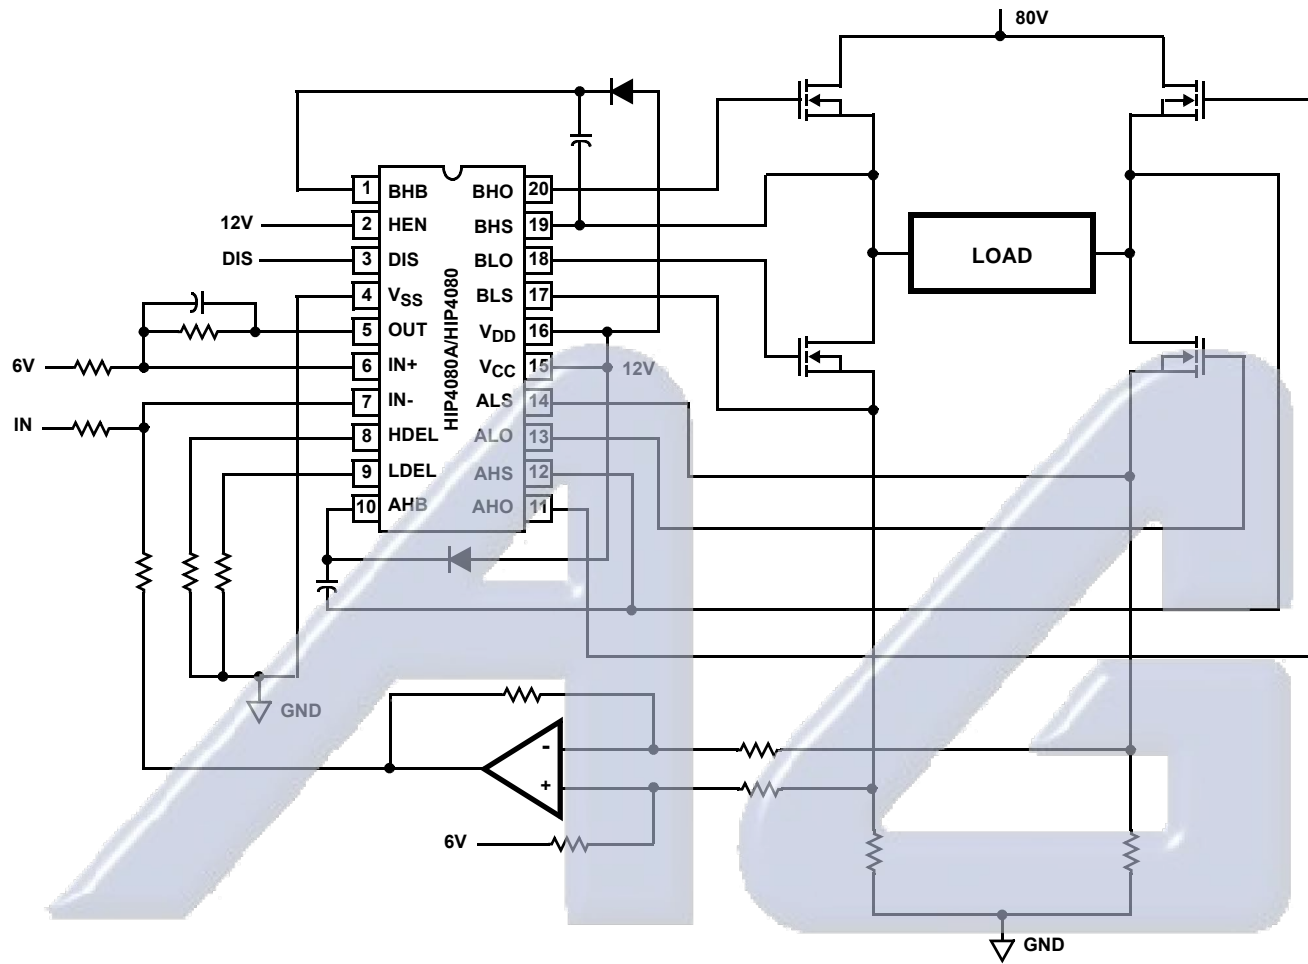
80V

1 BHB
2 HEN
3 DIS
4 $V_{SS}$
5 OUT
6 IN+
7 IN-
8 HDEL
9 LDEL
10 AHB

20 BHO
19 BHS
18 BLO
17 BLS
16 $V_{DD}$
15 $V_{CC}$
14 ALS
13 ALO
12 AHS
11 AHO

HIP4080A/HIP4080

12V
DIS
6V
IN
12V

LOAD

GND

-
+

6V

GND